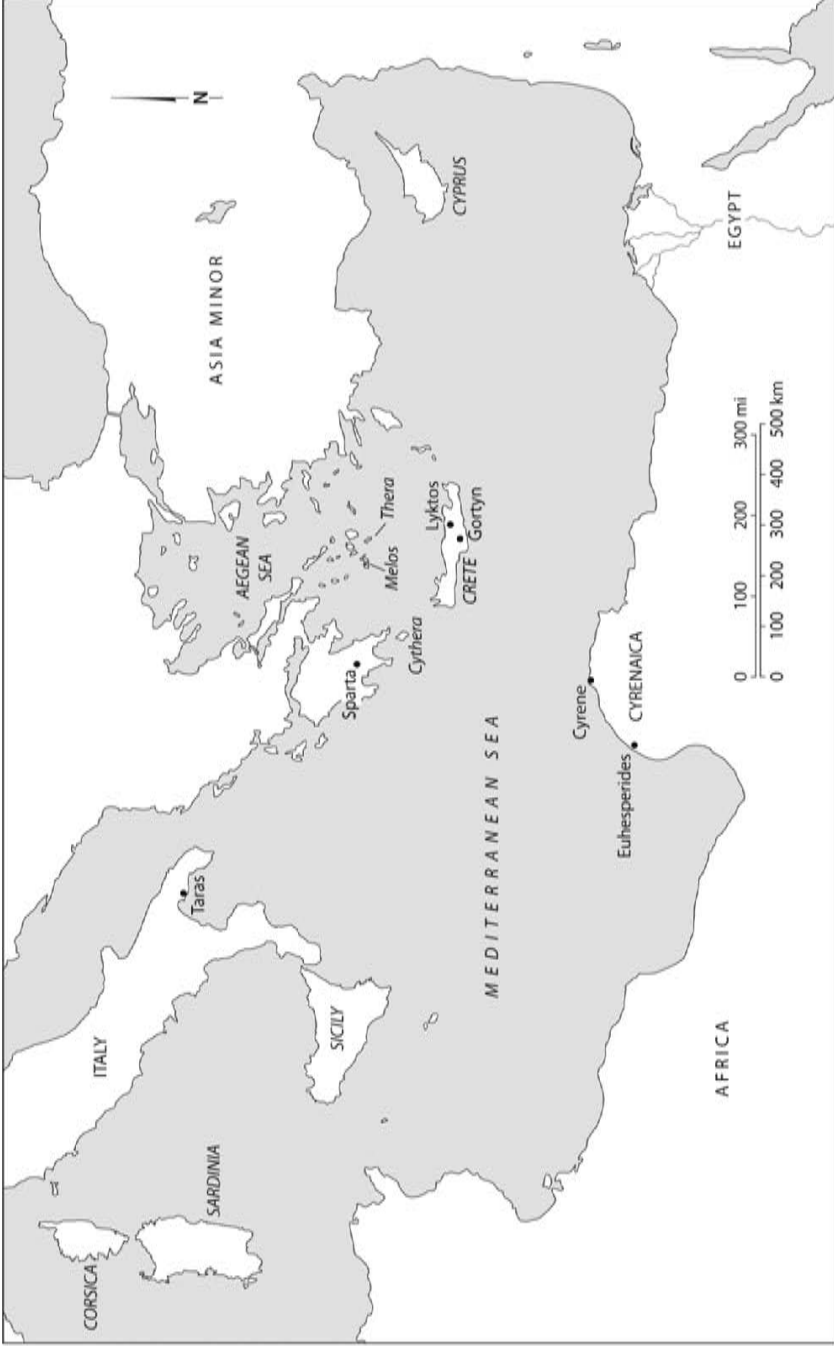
N

ASIA MINOR

CYPRUS

EGYPT

AEGEAN SEA

Thera

Melos

Lyktos

Gortyn

CRETE

Cythera

Sparta

300 mi
500 km

0 100 200 300
0 100 200 300 400 500

CYRENAICA

Cyrene

Euhesperides

MEDITERRANEAN SEA

Taras

ITALY

SICILY

SARDINIA

CORSICA

AFRICA